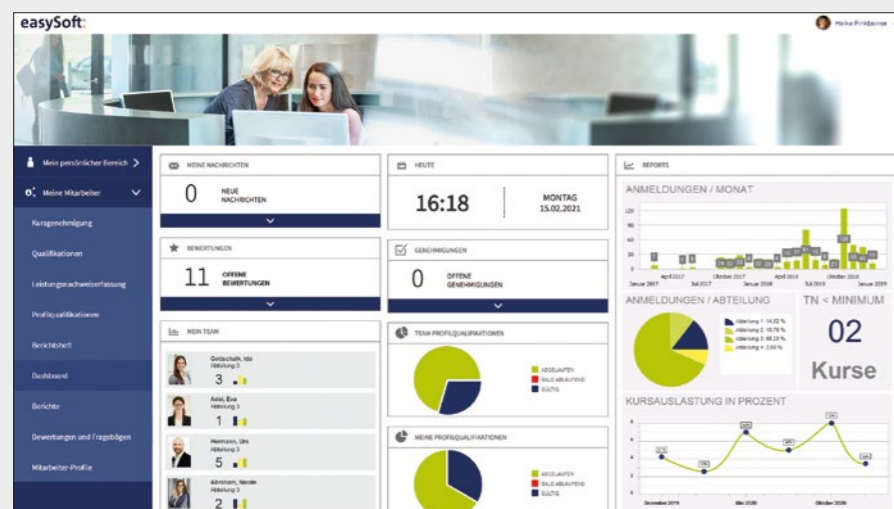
easySoft.

Heike Finkbeiner

Mein persönlicher Bereich

Meine Mitarbeiter

Kursgenehmigung

Qualifikationen

Leistungsnachweiserfassung

Profilqualifikationen

Berichtsheft

Dashboard

Berichte

Bewertungen und Fragebögen

Mitarbeiter-Profile

MEINE NACHRICHTEN

0 NEUE NACHRICHTEN

BEWERTUNGEN

11 OFFENE BEWERTUNGEN

MEIN TEAM

Gottschalk, Ida
Abteilung 3
3

Adel, Eva
Abteilung 3
1

Herrmann, Uro
Abteilung 3
5

Abraham, Nicole
Abteilung 3
2

HEUTE

16:18

MONTAG
15.02.2021

GENEHMIGUNGEN

0 OFFENE GENEHMIGUNGEN

TEAM PROFILQUALIFIKATIONEN

ABGELAUFEN
BALD ABLAUFEND
GÜLTIG

MEINE PROFILQUALIFIKATIONEN

ABGELAUFEN
BALD ABLAUFEND
GÜLTIG

REPORTS

ANMELDUNGEN / MONAT

ANMELDUNGEN / ABTEILUNG

Abteilung 1: 14.02 %
Abteilung 2: 10.78 %
Abteilung 3: 68.28 %
Abteilung 4: 2.00 %

TN < MINIMUM

02

Kurse

KURSAUSLASTUNG IN PROZENT